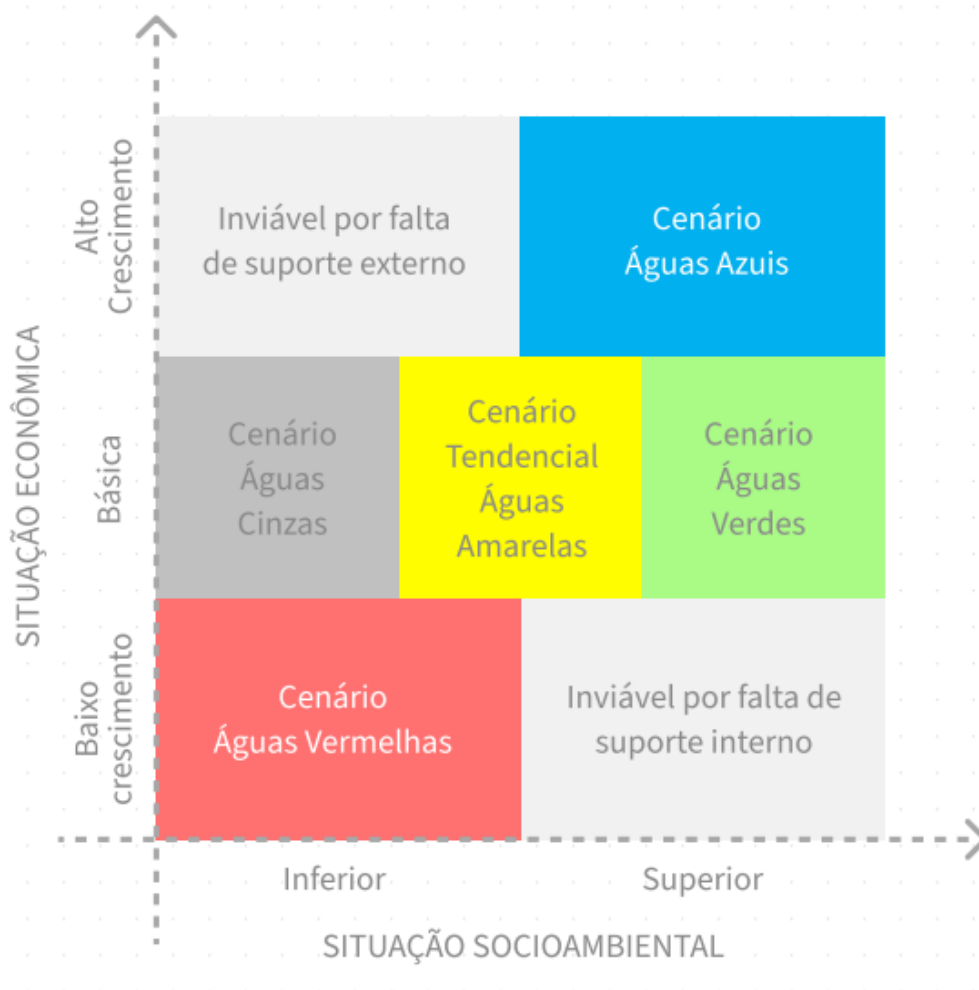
SITUAÇÃO ECONÔMICA

Alto Crescimento

Inviável por falta de suporte externo

Cenário Águas Azuis

Básica

Cenário Águas Cinzas

Cenário Tendencial Águas Amarelas

Cenário Águas Verdes

Baixo crescimento

Cenário Águas Vermelhas

Inviável por falta de suporte interno

Inferior

Superior

SITUAÇÃO SOCIOAMBIENTAL